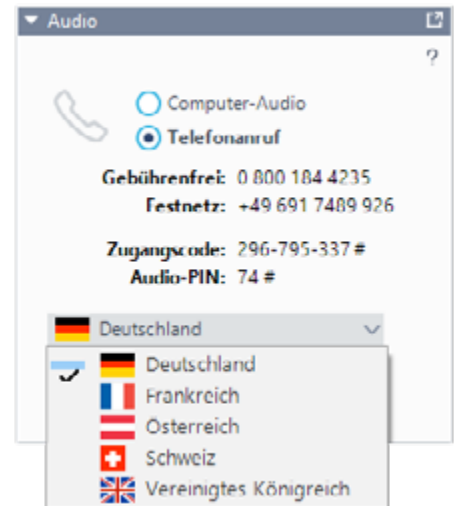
Audio

?

Computer-Audio

Telefonanruf

Gebührenfrei: 0 800 184 4235
Festnetz: +49 691 7489 926

Zugangscode: 296-795-337 #
Audio-PIN: 74 #

Deutschland

Deutschland
Frankreich
Österreich
Schweiz
Vereinigtes Königreich